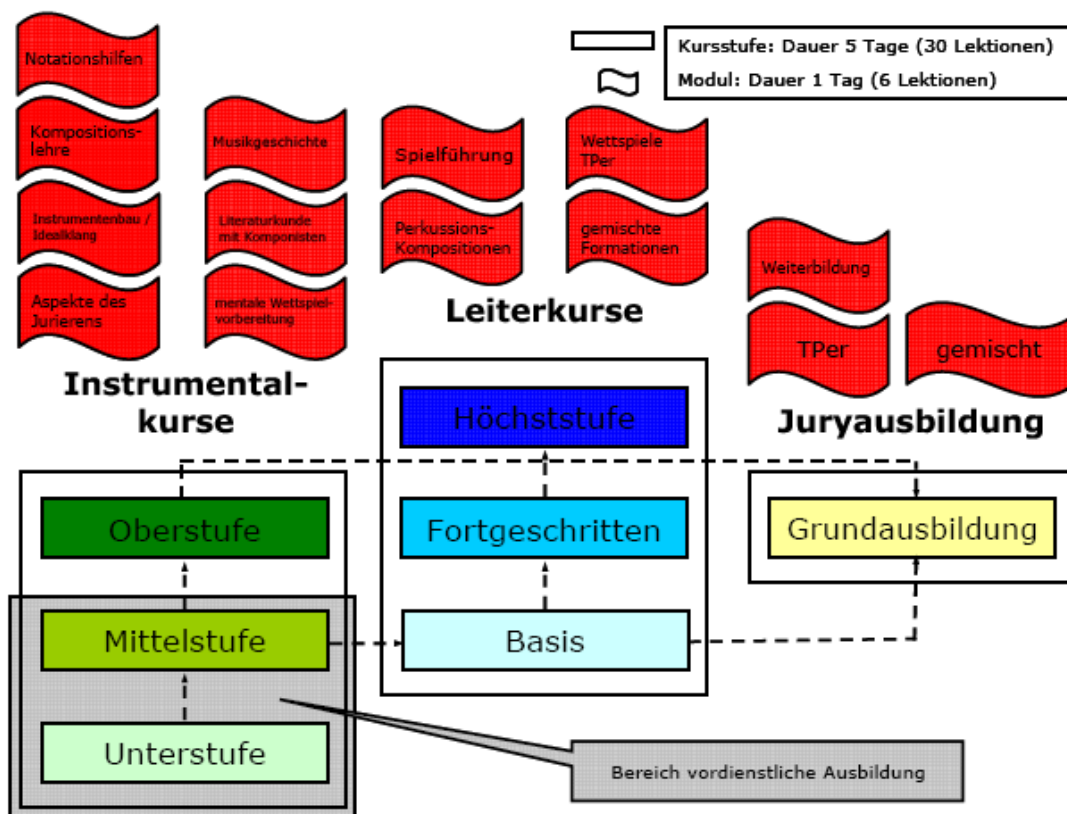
Kursstufe: Dauer 5 Tage (30 Lektionen)

Modul: Dauer 1 Tag (6 Lektionen)

Notationshilfen

Kompositionslehre

Instrumentenbau / Idealklang

Aspekte des Jurierens

Musikgeschichte

Literaturkunde mit Komponisten

mentale Wettspielvorbereitung

Spielführung

Perkussions-Kompositionen

Wettspiele TPer

gemischte Formationen

Weiterbildung

TPer

gemischt

Leiterkurse

Instrumentalkurse

Juryausbildung

Höchststufe

Oberstufe

Fortgeschritten

Grundausbildung

Mittelstufe

Basis

Unterstufe

Bereich vordienstliche Ausbildung